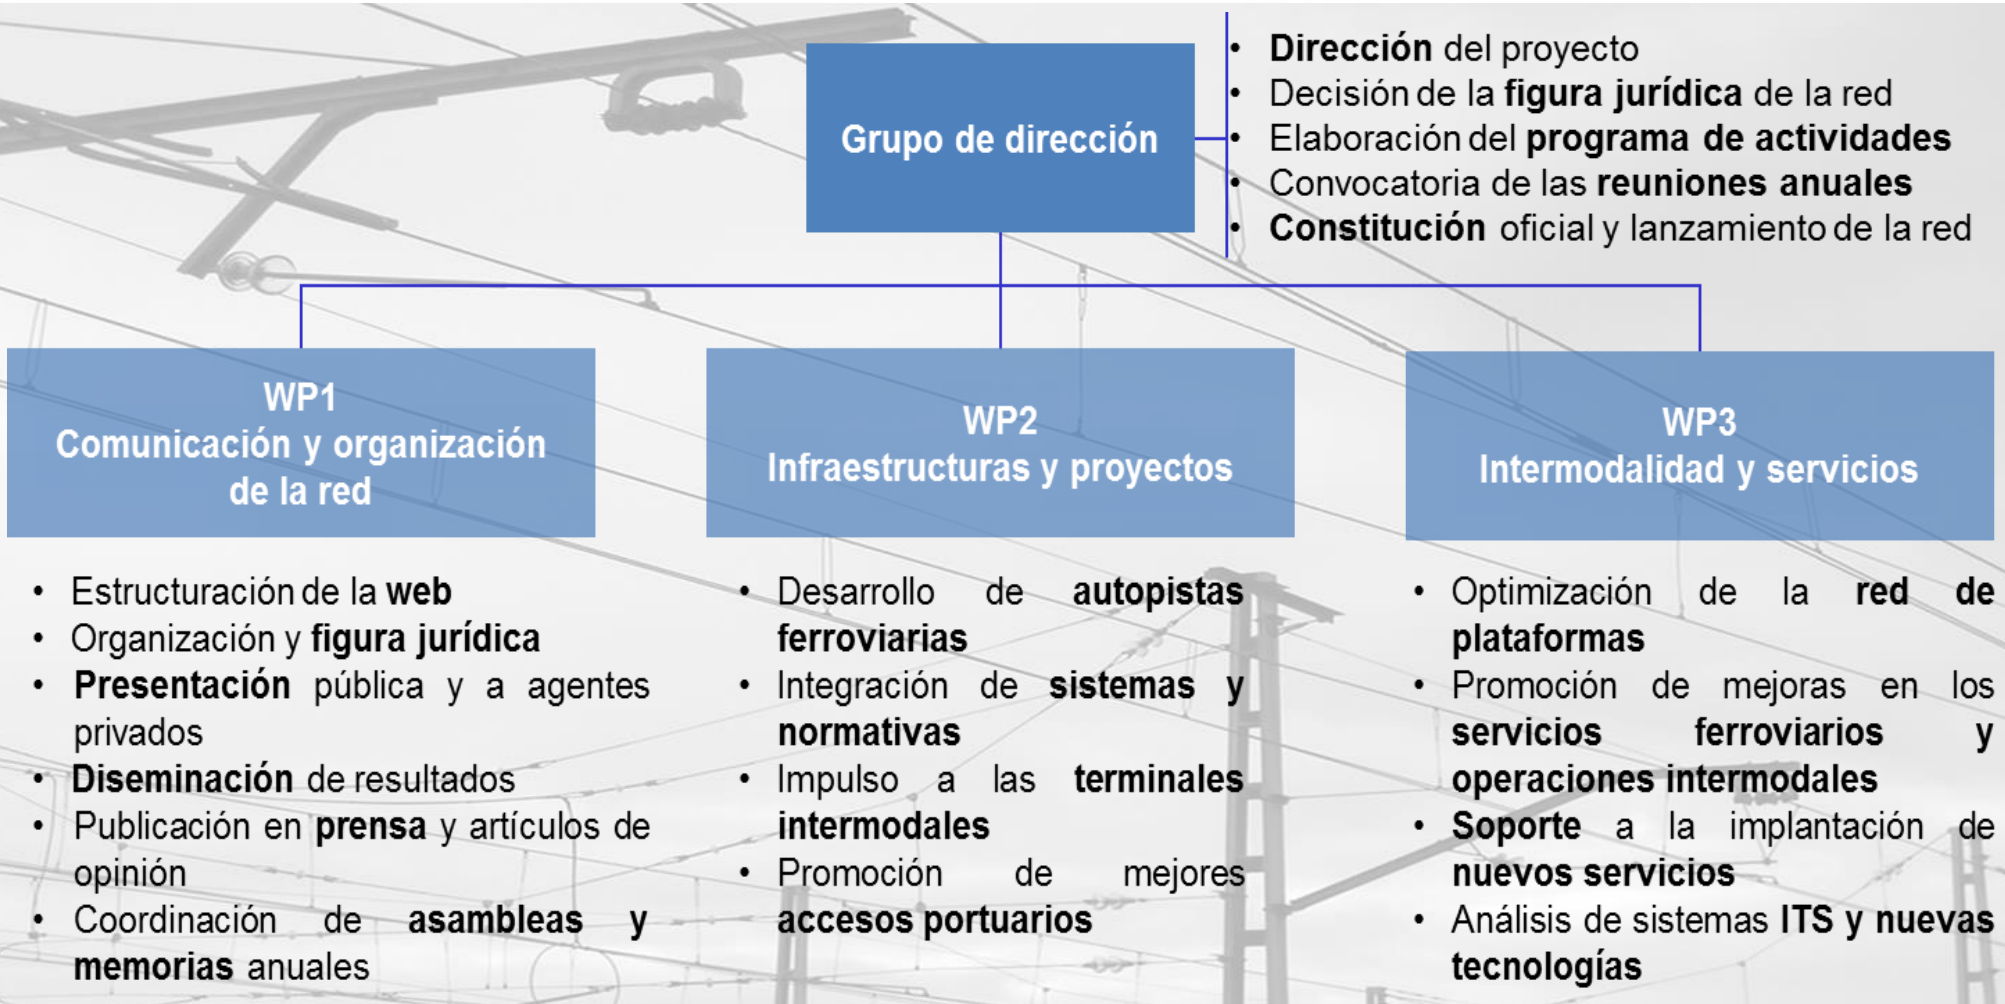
Grupo de dirección

• Dirección del proyecto
• Decisión de la figura jurídica de la red
• Elaboración del programa de actividades
• Convocatoria de las reuniones anuales
• Constitución oficial y lanzamiento de la red

WP1
Comunicación y organización de la red

• Estructuración de la web
• Organización y figura jurídica
• Presentación pública y a agentes privados
• Diseminación de resultados
• Publicación en prensa y artículos de opinión
• Coordinación de asambleas y memorias anuales

WP2
Infraestructuras y proyectos

• Desarrollo de autopistas ferroviarias
• Integración de sistemas y normativas
• Impulso a las terminales intermodales
• Promoción de mejores accesos portuarios

WP3
Intermodalidad y servicios

• Optimización de la red de plataformas
• Promoción de mejoras en los servicios ferroviarios y operaciones intermodales
• Soporte a la implantación de nuevos servicios
• Análisis de sistemas ITS y nuevas tecnologías